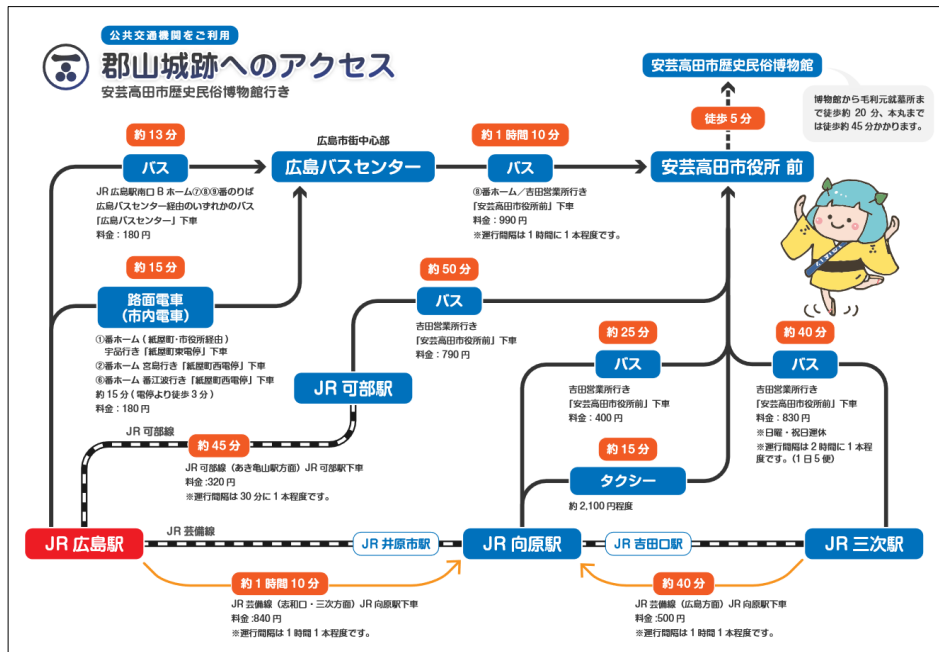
公共交通機関をご利用

郡山城跡へのアクセス

安芸高田市歴史民俗博物館行き

安芸高田市歴史民俗博物館

博物館から毛利元就墓所まで徒歩約 20 分、本丸までは徒歩約 45 分かかります。

徒歩 5 分

約 13 分

バス

JR 広島駅南口 B ホーム⑦⑧⑨番のりば
広島バスセンター経由のいずれかのバス
「広島バスセンター」下車
料金：180 円

広島市街中心部

広島バスセンター

約 1 時間 10 分

バス

⑧番ホーム／吉田営業所行き
「安芸高田市役所前」下車
料金：990 円
※運行間隔は 1 時間に 1 本程度です。

安芸高田市役所 前

約 15 分

路面電車
（市内電車）

①番ホーム（紙屋町・市役所経由）
宇品行き「紙屋町東電停」下車
②番ホーム 宮島行き「紙屋町西電停」下車
⑥番ホーム 番江波行き「紙屋町西電停」下車
約 15 分（電停より徒歩 3 分）
料金：180 円

約 50 分

バス

吉田営業所行き
「安芸高田市役所前」下車
料金：790 円

JR 可部駅

JR 可部線

約 45 分

JR 可部線（あき亀山駅方面）JR 可部駅下車
料金 :320 円
※運行間隔は 30 分に 1 本程度です。

約 25 分

バス

吉田営業所行き
「安芸高田市役所前」下車
料金：400 円

約 15 分

タクシー

約 2,100 円程度

約 40 分

バス

吉田営業所行き
「安芸高田市役所前」下車
料金：830 円
※日曜・祝日運休
※運行間隔は 2 時間に 1 本程度です。（1 日 5 便）

JR 広島駅

JR 芸備線

JR 井原市駅

JR 向原駅

JR 吉田口駅

JR 三次駅

約 1 時間 10 分

JR 芸備線（志和口・三次方面）JR 向原駅下車
料金 :840 円
※運行間隔は 1 時間 1 本程度です。

約 40 分

JR 芸備線（広島方面）JR 向原駅下車
料金 :500 円
※運行間隔は 1 時間 1 本程度です。